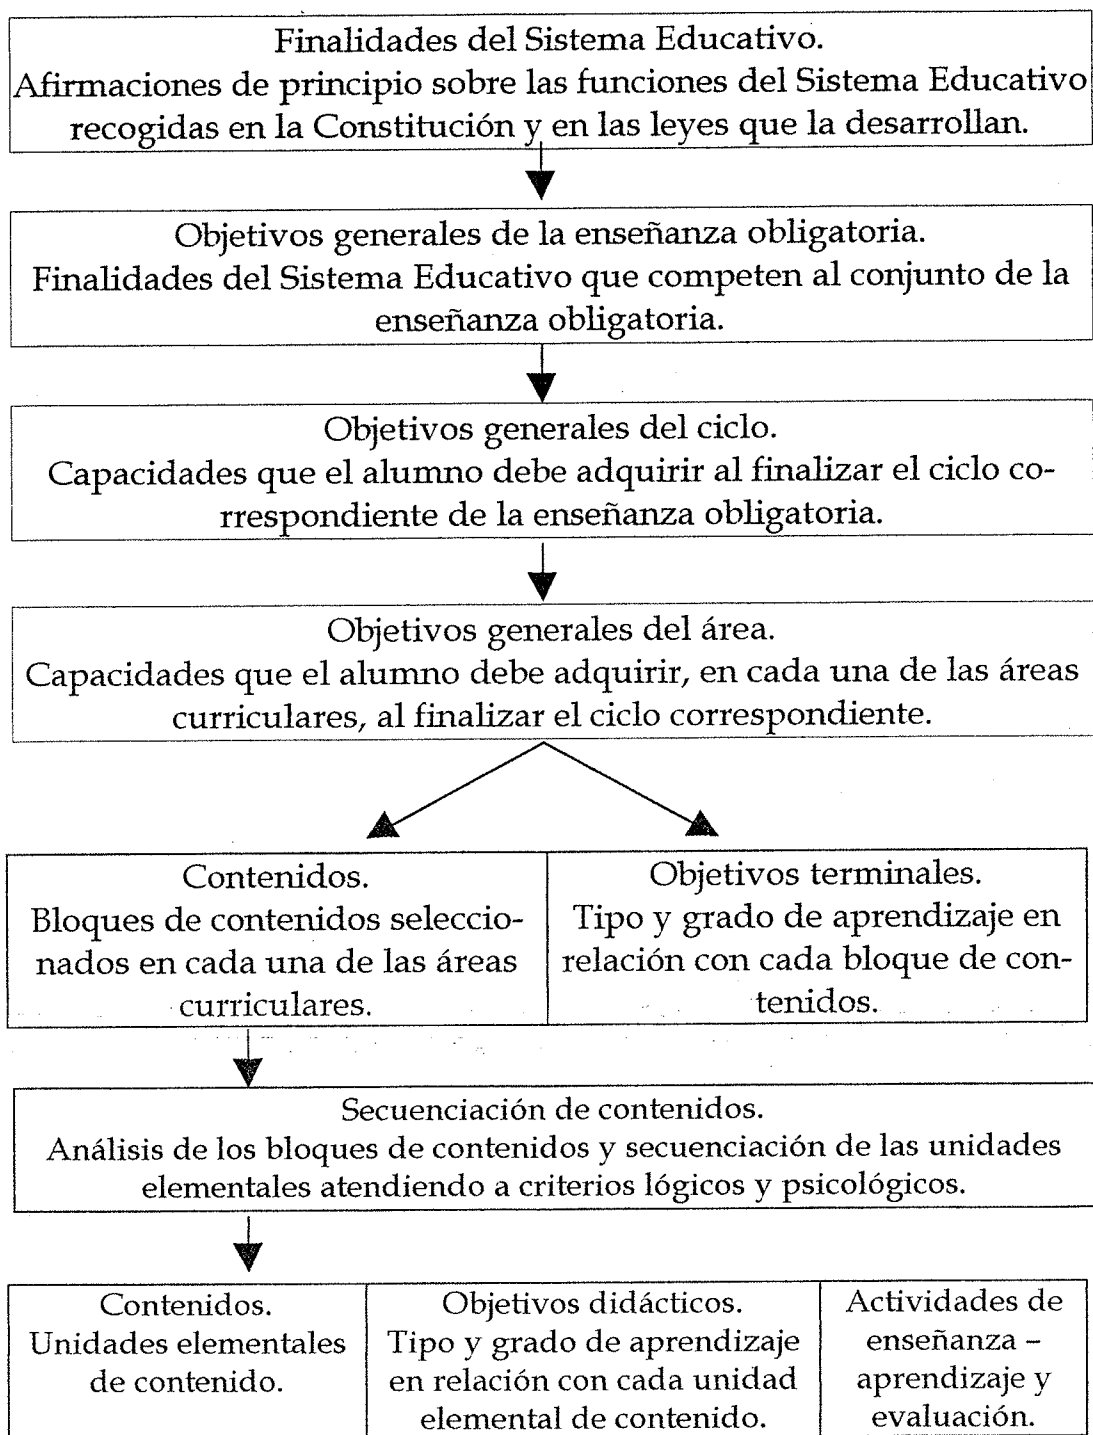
Finalidades del Sistema Educativo.
Afirmaciones de principio sobre las funciones del Sistema Educativo recogidas en la Constitución y en las leyes que la desarrollan.

Objetivos generales de la enseñanza obligatoria.
Finalidades del Sistema Educativo que competen al conjunto de la enseñanza obligatoria.

Objetivos generales del ciclo.
Capacidades que el alumno debe adquirir al finalizar el ciclo correspondiente de la enseñanza obligatoria.

Objetivos generales del área.
Capacidades que el alumno debe adquirir, en cada una de las áreas curriculares, al finalizar el ciclo correspondiente.

Contenidos.
Bloques de contenidos seleccionados en cada una de las áreas curriculares.

Objetivos terminales.
Tipo y grado de aprendizaje en relación con cada bloque de contenidos.

Secuenciación de contenidos.
Análisis de los bloques de contenidos y secuenciación de las unidades elementales atendiendo a criterios lógicos y psicológicos.

Contenidos.
Unidades elementales de contenido.

Objetivos didácticos.
Tipo y grado de aprendizaje en relación con cada unidad elemental de contenido.

Actividades de enseñanza – aprendizaje y evaluación.